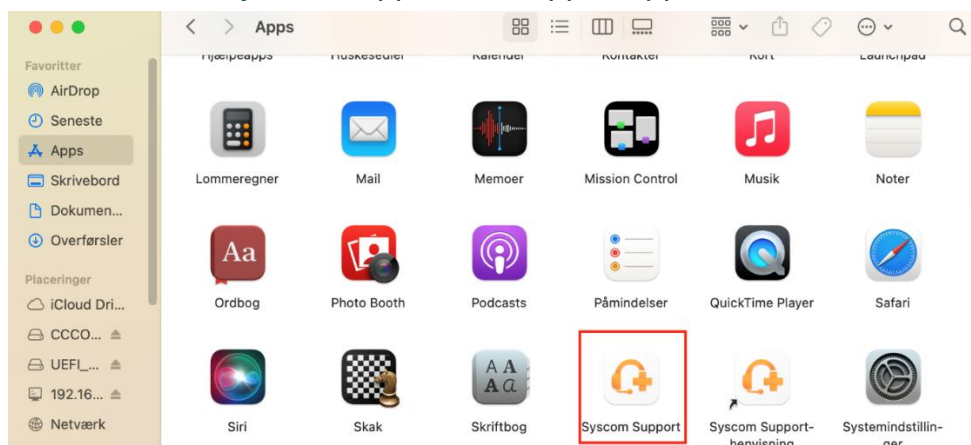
Apps

Favoritter
AirDrop
Seneste
Apps
Skrivebord
Dokumen...
Overførsler

Placeringer
iCloud Dri...
CCCO...
UEFI_...
192.16...
Netværk

Hjælpeapps
Huskesedler
Kalender
Kontakter
Kort
Launchpad

Lommeregner
Mail
Memoer
Mission Control
Musik
Noter

Aa
Ordbog
Photo Booth
Podcasts
Påmindelser
QuickTime Player
Safari

Siri
Skak
AA Aa
Skriftbog
Syscom Support
Syscom Support-henvisning
Systemindstillinger